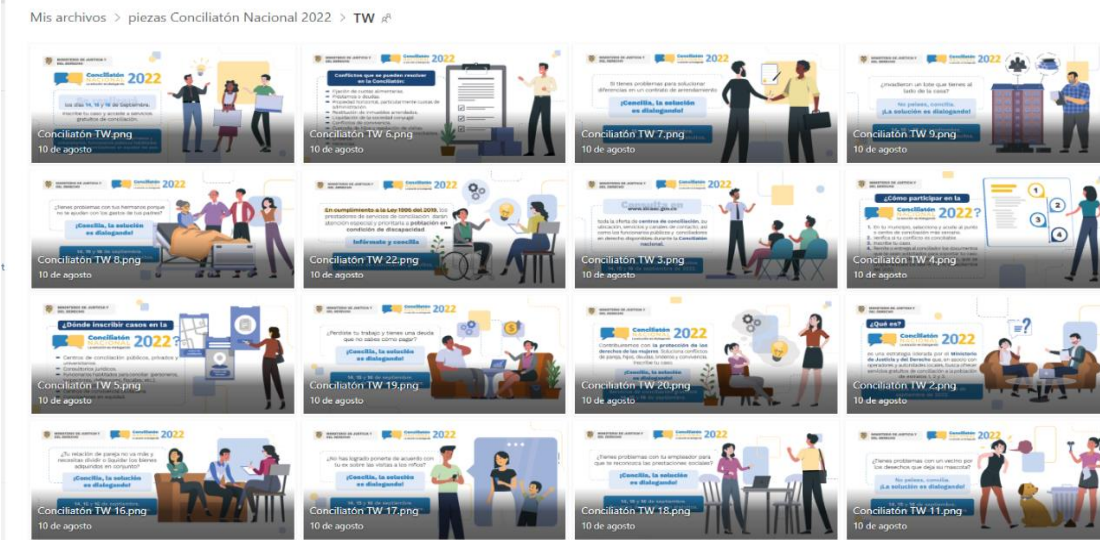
Mis archivos > piezas Conciliatón Nacional 2022 > TW

Conciliatón TW.png
10 de agosto

Conciliatón TW 6.png
10 de agosto

Conciliatón TW 7.png
10 de agosto

Conciliatón TW 9.png
10 de agosto

Conciliatón TW 8.png
10 de agosto

Conciliatón TW 22.png
10 de agosto

Conciliatón TW 3.png
10 de agosto

Conciliatón TW 4.png
10 de agosto

Conciliatón TW 5.png
10 de agosto

Conciliatón TW 19.png
10 de agosto

Conciliatón TW 20.png
10 de agosto

Conciliatón TW 2.png
10 de agosto

Conciliatón TW 16.png
10 de agosto

Conciliatón TW 17.png
10 de agosto

Conciliatón TW 18.png
10 de agosto

Conciliatón TW 11.png
10 de agosto